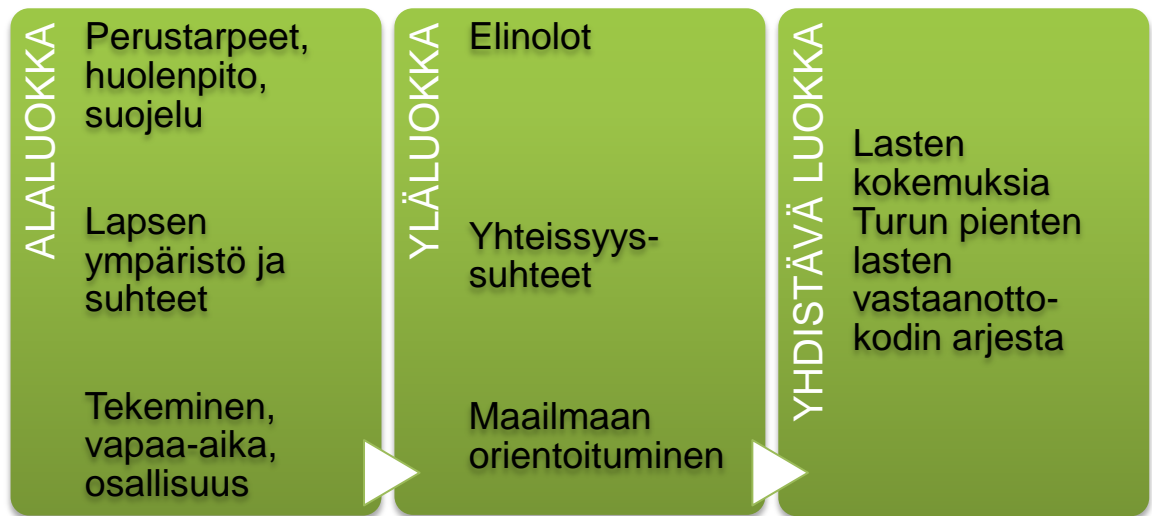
ALALUOKKA

Perustarpeet, huolenpito, suojelu

Lapsen ympäristö ja suhteet

Tekeminen, vapaa-aika, osallisuus

YLÄLUOKKA

Elinolot

Yhteissyys-suhteet

Maailmaan orientoituminen

YHDISTÄVÄ LUOKKA

Lasten kokemuksia Turun pienten lasten vastaanotto-kodin arjesta